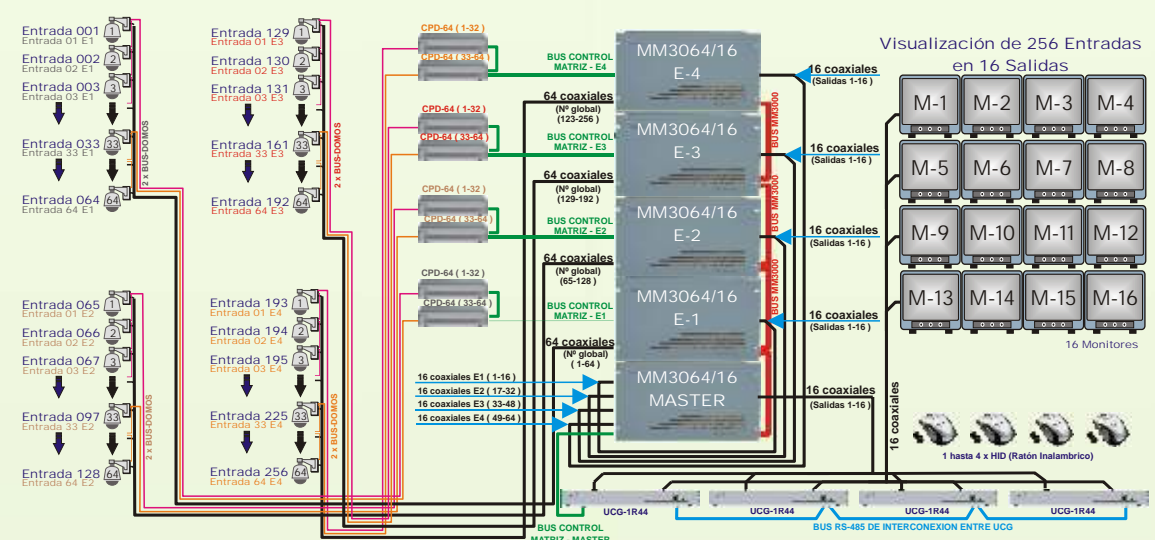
Entrada 001
Entrada 01 E1
1
Entrada 002
Entrada 02 E1
2
Entrada 003
Entrada 03 E1
3
Entrada 033
Entrada 33 E1
33
Entrada 064
Entrada 64 E1
64
2 x BUS-DOMOS

Entrada 129
Entrada 01 E3
1
Entrada 130
Entrada 02 E3
2
Entrada 131
Entrada 03 E3
3
Entrada 161
Entrada 33 E3
33
Entrada 192
Entrada 64 E3
64
2 x BUS-DOMOS

Entrada 065
Entrada 01 E2
1
Entrada 066
Entrada 02 E2
2
Entrada 067
Entrada 03 E2
3
Entrada 097
Entrada 33 E2
33
Entrada 128
Entrada 64 E2
64
2 x BUS-DOMOS

Entrada 193
Entrada 01 E4
1
Entrada 194
Entrada 02 E4
2
Entrada 195
Entrada 03 E4
3
Entrada 225
Entrada 33 E4
33
Entrada 256
Entrada 64 E4
64
2 x BUS-DOMOS

CPD-64 ( 1-32 )
CPD-64 ( 33-64 )
BUS CONTROL MATRIZ - E4
CPD-64 ( 1-32 )
CPD-64 ( 33-64 )
BUS CONTROL MATRIZ - E3
CPD-64 ( 1-32 )
CPD-64 ( 33-64 )
BUS CONTROL MATRIZ - E2
CPD-64 ( 1-32 )
CPD-64 ( 33-64 )
BUS CONTROL MATRIZ - E1

MM3064/16
E-4
64 coaxiales
(Nº global)
(123-256 )
MM3064/16
E-3
64 coaxiales
(Nº global)
(129-192 )
MM3064/16
E-2
64 coaxiales
(Nº global)
(65-128 )
MM3064/16
E-1
64 coaxiales
(Nº global)
( 1-64 )
MM3064/16
MASTER

BUS MM3000
BUS MM3000
BUS MM3000
BUS MM3000

16 coaxiales E1 ( 1-16 )
16 coaxiales E2 ( 17-32 )
16 coaxiales E3 ( 33-48 )
16 coaxiales E4 ( 49-64 )

16 coaxiales
(Salidas 1-16 )
16 coaxiales
(Salidas 1-16 )
16 coaxiales
(Salidas 1-16 )
16 coaxiales
(Salidas 1-16 )
16 coaxiales
(Salidas 1-16 )

Visualización de 256 Entradas en 16 Salidas

M-1 M-2 M-3 M-4
M-5 M-6 M-7 M-8
M-9 M-10 M-11 M-12
M-13 M-14 M-15 M-16
16 Monitores

16 coaxiales

1 hasta 4 x HID (Ratón Inalambrico)

UCG-1R44
UCG-1R44
UCG-1R44
UCG-1R44
BUS CONTROL MATRIZ - MASTER
BUS RS-485 DE INTERCONEXION ENTRE UCG